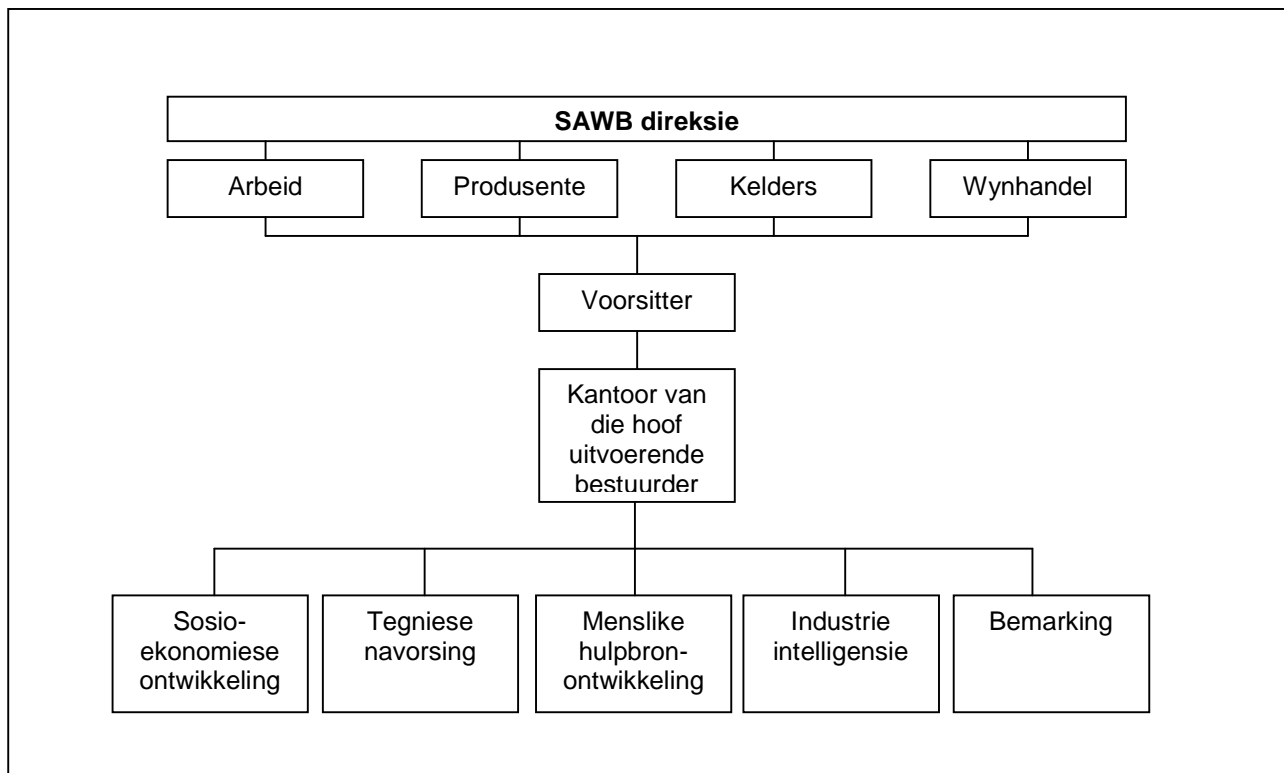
SAWB direksie

Arbeid

Produsente

Kelders

Wynhandel

Voorsitter

Kantoor van die hoof uitvoerende bestuurder

Sosio-ekonomiese ontwikkeling

Tegniese navorsing

Menslike hulpbron-ontwikkeling

Industrie intelligensie

Bemarking